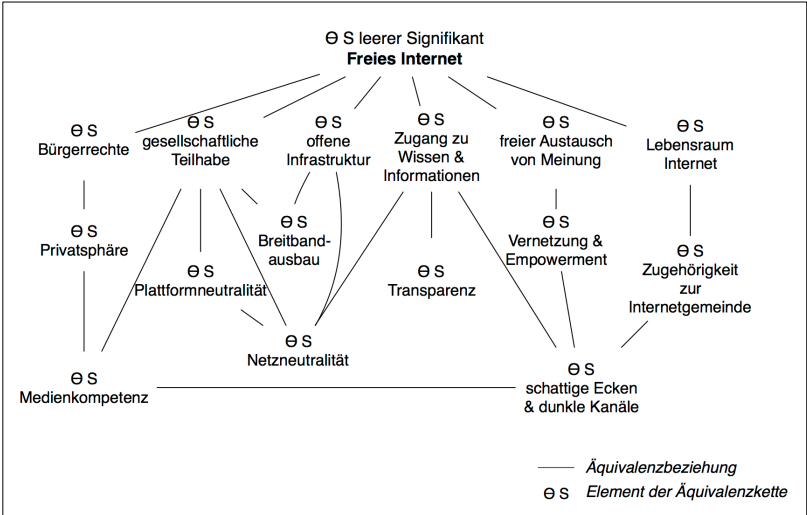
ϴ S leerer Signifikant
**Freies Internet**

ϴ S
Bürgerrechte

ϴ S
gesellschaftliche Teilhabe

ϴ S
offene Infrastruktur

ϴ S
Zugang zu Wissen & Informationen

ϴ S
freier Austausch von Meinung

ϴ S
Lebensraum Internet

ϴ S
Privatsphäre

ϴ S
Breitbandausbau

ϴ S
Vernetzung & Empowerment

ϴ S
Plattformneutralität

ϴ S
Transparenz

ϴ S
Zugehörigkeit zur Internetgemeinde

ϴ S
Netzneutralität

ϴ S
Medienkompetenz

ϴ S
schattige Ecken & dunkle Kanäle

*Äquivalenzbeziehung*
ϴ S *Element der Äquivalenzkette*